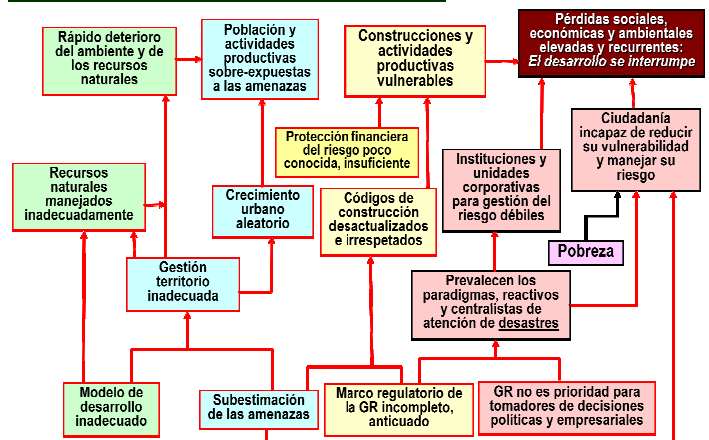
Rápido deterioro del ambiente y de los recursos naturales

Población y actividades productivas sobre-expuestas a las amenazas

Construcciones y actividades productivas vulnerables

Pérdidas sociales, económicas y ambientales elevadas y recurrentes: El desarrollo se interrumpe

Protección financiera del riesgo poco conocida, insuficiente

Ciudadanía incapaz de reducir su vulnerabilidad y manejar su riesgo

Instituciones y unidades corporativas para gestión del riesgo débiles

Recursos naturales manejados inadecuadamente

Crecimiento urbano aleatorio

Códigos de construcción desactualizados e irrespetados

Pobreza

Gestión territorio inadecuada

Prevalecen los paradigmas, reactivos y centralistas de atención de desastres

Modelo de desarrollo inadecuado

Subestimación de las amenazas

Marco regulatorio de la GR incompleto, anticuado

GR no es prioridad para tomadores de decisiones políticas y empresariales